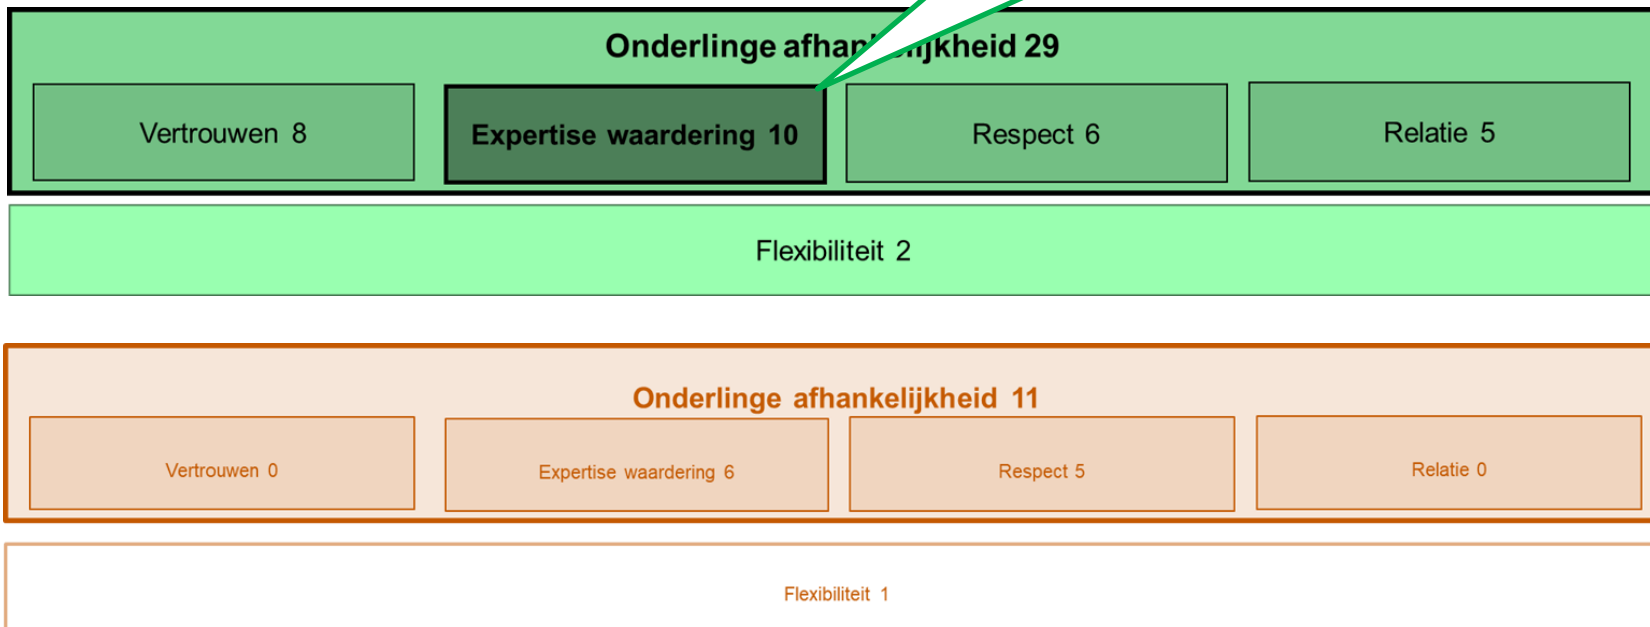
Onderlinge afhan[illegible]ijkheid 29

Vertrouwen 8

Expertise waardering 10

Respect 6

Relatie 5

Flexibiliteit 2

Onderlinge afhankelijkheid 11

Vertrouwen 0

Expertise waardering 6

Respect 5

Relatie 0

Flexibiliteit 1